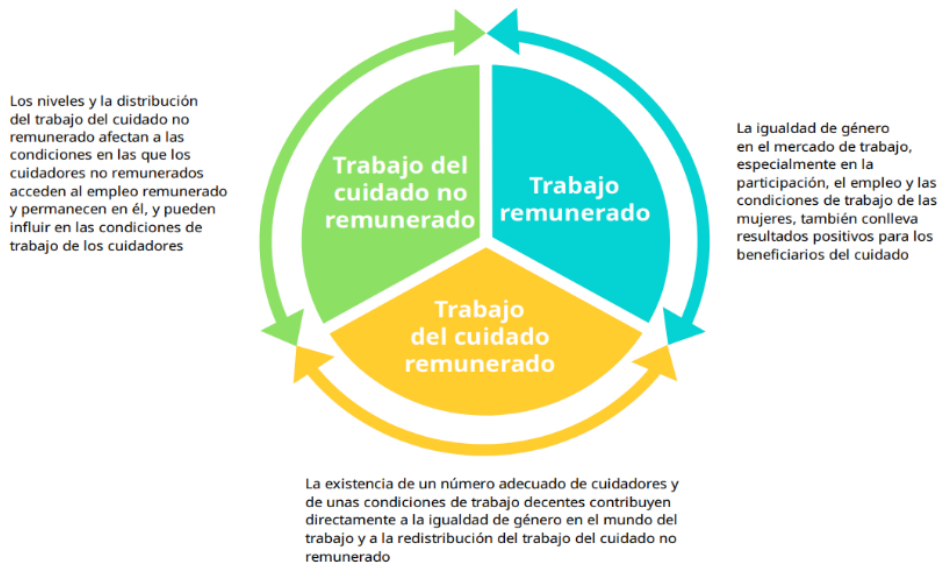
Los niveles y la distribución del trabajo del cuidado no remunerado afectan a las condiciones en las que los cuidadores no remunerados acceden al empleo remunerado y permanecen en él, y pueden influir en las condiciones de trabajo de los cuidadores

Trabajo del cuidado no remunerado

Trabajo remunerado

Trabajo del cuidado remunerado

La igualdad de género en el mercado de trabajo, especialmente en la participación, el empleo y las condiciones de trabajo de las mujeres, también conlleva resultados positivos para los beneficiarios del cuidado

La existencia de un número adecuado de cuidadores y de unas condiciones de trabajo decentes contribuyen directamente a la igualdad de género en el mundo del trabajo y a la redistribución del trabajo del cuidado no remunerado